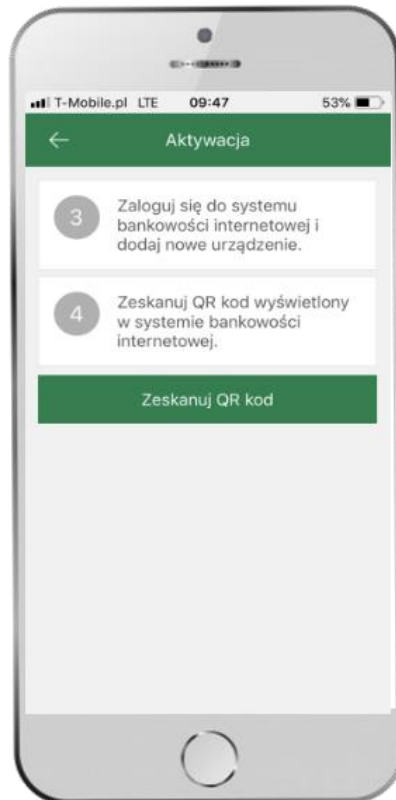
T-Mobile.pl LTE 09:47 53%

←

Aktywacja

3

Zaloguj się do systemu bankowości internetowej i dodaj nowe urządzenie.

4

Zeskanuj QR kod wyświetlony w systemie bankowości internetowej.

Zeskanuj QR kod